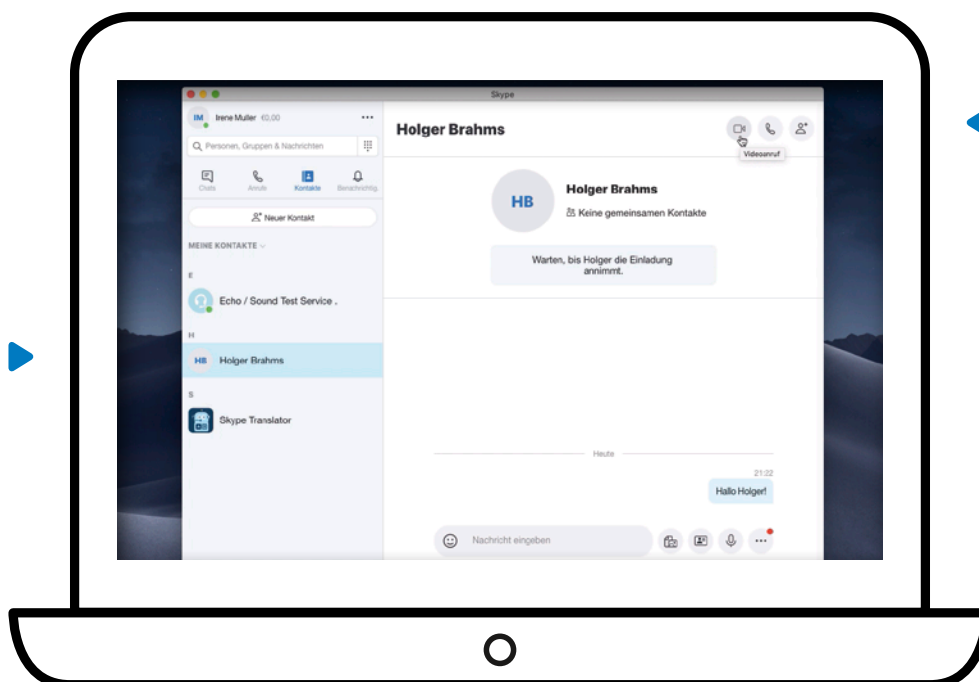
Skype

IM Irene Muller €0,00 •••

Personen, Gruppen & Nachrichten

Chats Anrufe Kontakte Benachrichtig.

Neuer Kontakt

MEINE KONTAKTE

E

Echo / Sound Test Service .

H

HB Holger Brahms

S

Skype Translator

Holger Brahms

Videoanruf

HB

Holger Brahms

Keine gemeinsamen Kontakte

Warten, bis Holger die Einladung annimmt.

Heute

21:22

Hallo Holger!

Nachricht eingeben

•••